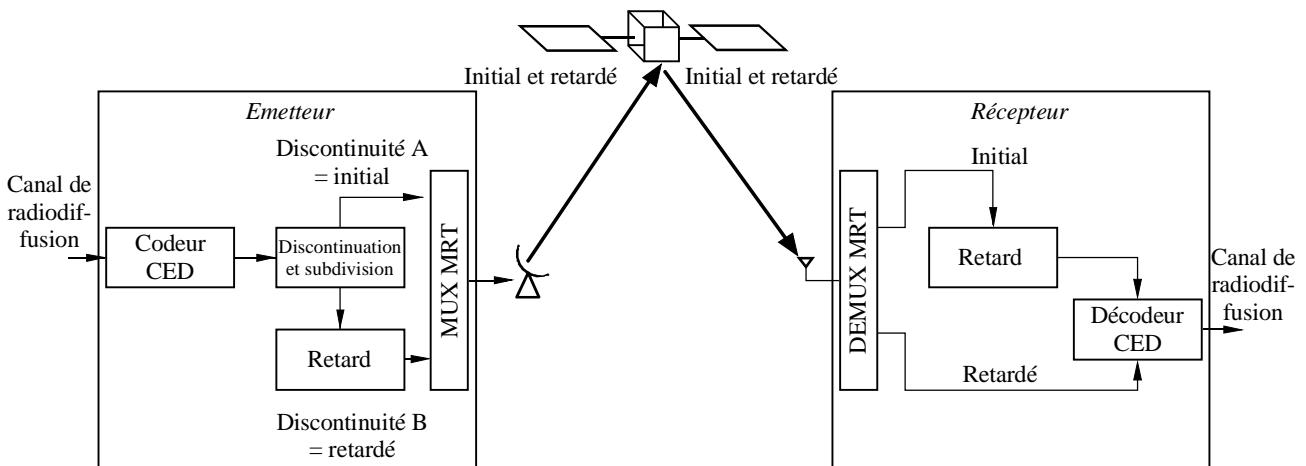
Initial et retardé

Initial et retardé

Emetteur

Discontinuité A = initial

Canal de radiodiffusion

Codeur CED

Discontinuation et subdivision

MUX MRT

Retard

Discontinuité B = retardé

Récepteur

Initial

DEMUX MRT

Retard

Décodeur CED

Canal de radiodiffusion

Retardé